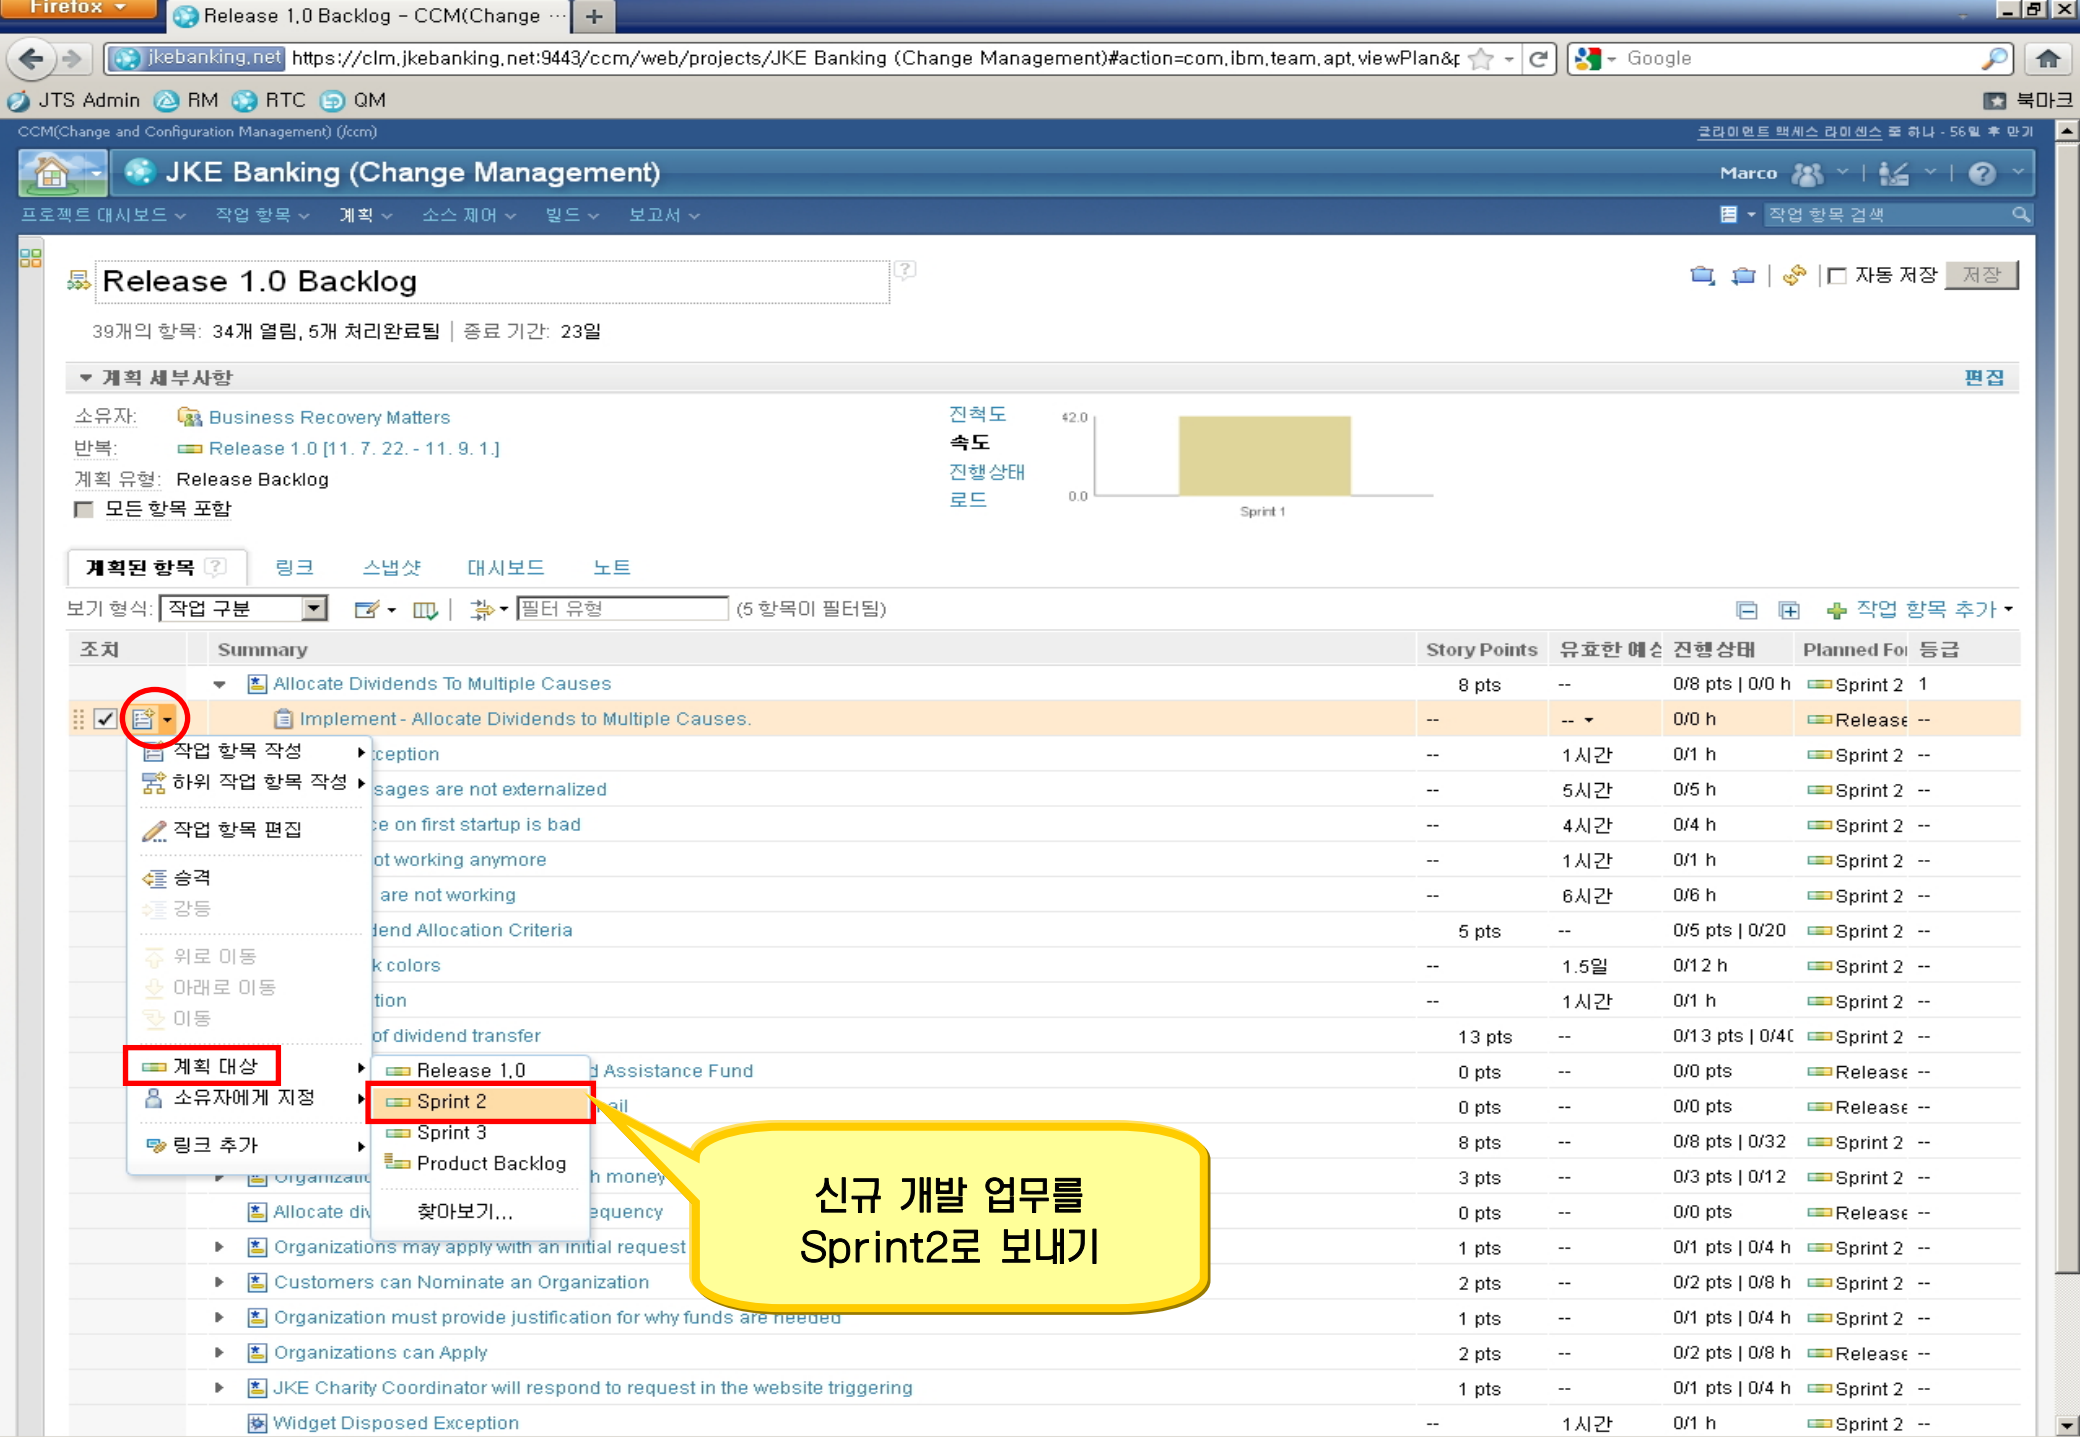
Firefox

Release 1.0 Backlog - CCM(Change ...

jkebanking.net https://clm.jkebanking.net:9443/ccm/web/projects/JKE Banking (Change Management)#action=com.ibm.team.apt.viewPlan&

Google

JTS Admin RM RTC QM

북마크

CCM(Change and Configuration Management) (/ccm)

클라이언트 액세스 라이센스 중 하나 - 56일 후 만기

JKE Banking (Change Management)

Marco

프로젝트 대시보드 작업 항목 계획 소스 제어 빌드 보고서

작업 항목 검색

Release 1.0 Backlog

자동 저장 저장

39개의 항목: 34개 열림, 5개 처리완료됨 | 종료 기간: 23일

계획 세부사항

편집

소유자: Business Recovery Matters

반복: Release 1.0 [11. 7. 22. - 11. 9. 1.]

계획 유형: Release Backlog

모든 항목 포함

진척도
속도
진행상태
로드

42.0
0.0
Sprint 1

계획된 항목 링크 스냅샷 대시보드 노트

보기 형식: 작업 구분

필터 유형 (5 항목이 필터됨)

작업 항목 추가

| 조치 | Summary | Story Points | 유효한 예상 | 진행상태 | Planned For | 등급 |
|---|---|---|---|---|---|---|
| | Allocate Dividends To Multiple Causes | 8 pts | -- | 0/8 pts \| 0/0 h | Sprint 2 | 1 |
| | Implement - Allocate Dividends to Multiple Causes. | -- | -- | 0/0 h | Release | -- |
| | ception | -- | 1시간 | 0/1 h | Sprint 2 | -- |
| | sages are not externalized | -- | 5시간 | 0/5 h | Sprint 2 | -- |
| | e on first startup is bad | -- | 4시간 | 0/4 h | Sprint 2 | -- |
| | ot working anymore | -- | 1시간 | 0/1 h | Sprint 2 | -- |
| | are not working | -- | 6시간 | 0/6 h | Sprint 2 | -- |
| | dend Allocation Criteria | 5 pts | -- | 0/5 pts \| 0/20 | Sprint 2 | -- |
| | k colors | -- | 1.5일 | 0/12 h | Sprint 2 | -- |
| | tion | -- | 1시간 | 0/1 h | Sprint 2 | -- |
| | of dividend transfer | 13 pts | -- | 0/13 pts \| 0/40 | Sprint 2 | -- |
| | d Assistance Fund | 0 pts | -- | 0/0 pts | Release | -- |
| | ail | 0 pts | -- | 0/0 pts | Release | -- |
| | | 8 pts | -- | 0/8 pts \| 0/32 | Sprint 2 | -- |
| | Organizatio... h money | 3 pts | -- | 0/3 pts \| 0/12 | Sprint 2 | -- |
| | Allocate div... equency | 0 pts | -- | 0/0 pts | Release | -- |
| | Organizations may apply with an initial request | 1 pts | -- | 0/1 pts \| 0/4 h | Sprint 2 | -- |
| | Customers can Nominate an Organization | 2 pts | -- | 0/2 pts \| 0/8 h | Sprint 2 | -- |
| | Organization must provide justification for why funds are needed | 1 pts | -- | 0/1 pts \| 0/4 h | Sprint 2 | -- |
| | Organizations can Apply | 2 pts | -- | 0/2 pts \| 0/8 h | Release | -- |
| | JKE Charity Coordinator will respond to request in the website triggering | 1 pts | -- | 0/1 pts \| 0/4 h | Sprint 2 | -- |
| | Widget Disposed Exception | -- | 1시간 | 0/1 h | Sprint 2 | -- |

작업 항목 작성
하위 작업 항목 작성
작업 항목 편집
승격
강등
위로 이동
아래로 이동
이동
계획 대상
소유자에게 지정
링크 추가

Release 1.0
Sprint 2
Sprint 3
Product Backlog
찾아보기...

신규 개발 업무를 Sprint2로 보내기